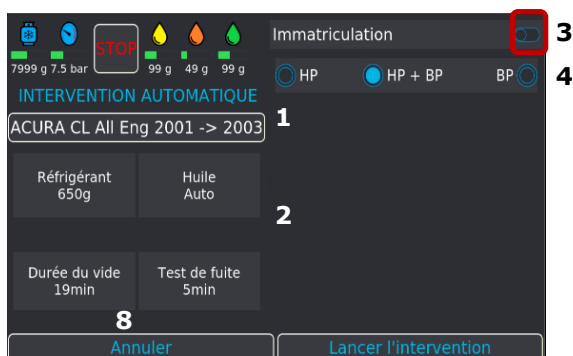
7999 g 7.5 bar STOP 99 g 49 g 99 g

Immatriculation 3

HP HP + BP BP 4

INTERVENTION AUTOMATIQUE

ACURA CL All Eng 2001 -> 2003 1

Réfrigérant 650g

Huile Auto

2

Durée du vide 19min

Test de fuite 5min

8

Annuler

Lancer l'intervention